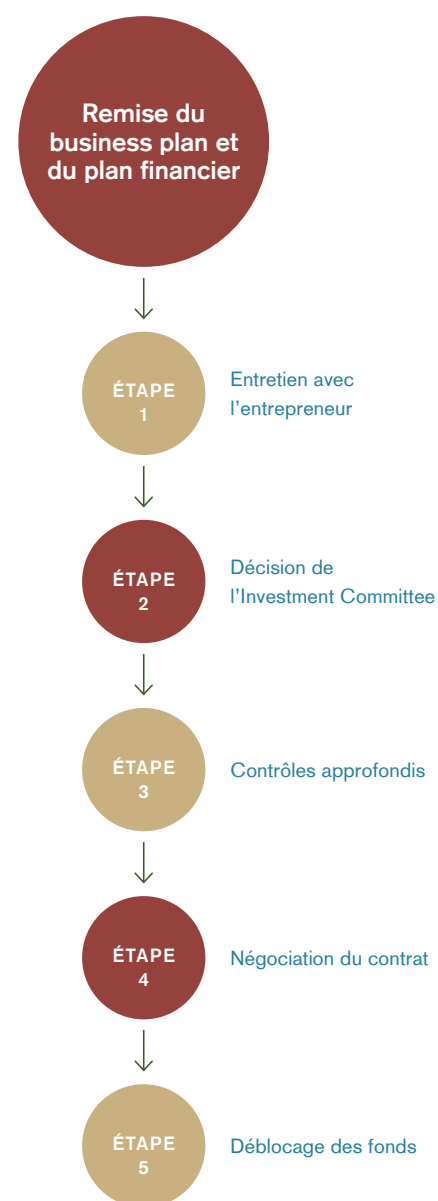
Remise du business plan et du plan financier

ÉTAPE
1

Entretien avec l'entrepreneur

ÉTAPE
2

Décision de l'Investment Committee

ÉTAPE
3

Contrôles approfondis

ÉTAPE
4

Négociation du contrat

ÉTAPE
5

Déblocage des fonds